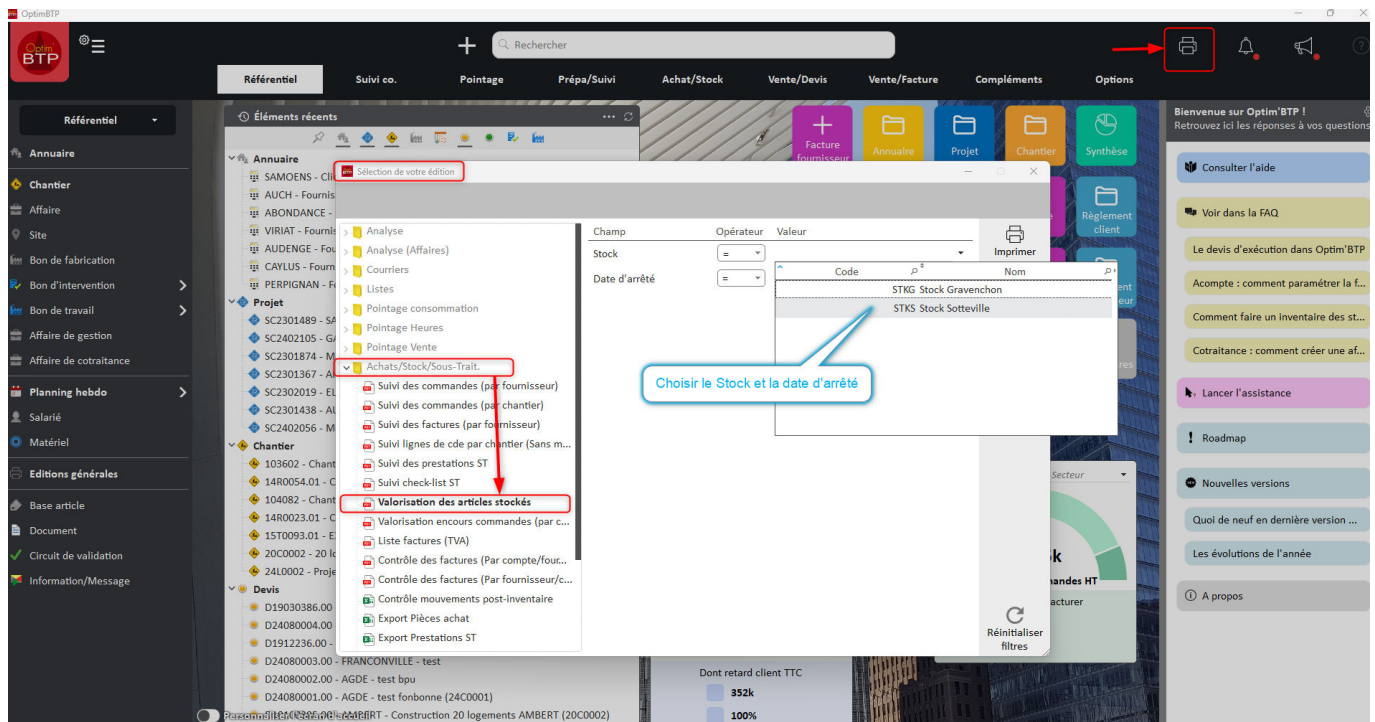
OptimBTP

Optim BTP

Rechercher

Référentiel | Suivi co. | Pointage | Prépa/Suivi | Achat/Stock | Vente/Devis | Vente/Facture | Compléments | Options

Référentiel

Annuaire
Chantier
Affaire
Site
Bon de fabrication
Bon d'intervention
Bon de travail
Affaire de gestion
Affaire de cotraitance
Planning hebdo
Salarié
Matériel
Editions générales
Base article
Document
Circuit de validation
Information/Message

Éléments récents

Annuaire
SAMOENS - Cli
AUCH - Fournis
ABONDANCE -
VIRIAT - Fournis
AUDENGE - Fou
CAYLUS - Fourn
PERPIGNAN - F
Projet
SC2301489 - SA
SC2402105 - GA
SC2301874 - M
SC2301367 - A
SC2302019 - EL
SC2301438 - AL
SC2402056 - M
Chantier
103602 - Chant
14R0054.01 - C
104082 - Chant
14R0023.01 - C
15T0093.01 - E
20C0002 - 20 lo
24L0002 - Proje
Devis
D19030386.00
D24080004.00
D1912236.00 -
D24080003.00 - FRANCONVILLE - test
D24080002.00 - AGDE - test bpu
D24080001.00 - AGDE - test fonbonne (24C0001)
D19... - AMBERT - Construction 20 logements AMBERT (20C0002)

Personnaliser l'accueil

Facture fournisseur
Annuaire
Projet
Chantier
Synthèse
Règlement client

Sélection de votre édition

Analyse
Analyse (Affaires)
Courriers
Listes
Pointage consommation
Pointage Heures
Pointage Vente
Achats/Stock/Sous-Trait.
Suivi des commandes (par fournisseur)
Suivi des commandes (par chantier)
Suivi des factures (par fournisseur)
Suivi lignes de cde par chantier (Sans m...
Suivi des prestations ST
Suivi check-list ST
Valorisation des articles stockés
Valorisation encours commandes (par c...
Liste factures (TVA)
Contrôle des factures (Par compte/four...
Contrôle des factures (Par fournisseur/c...
Contrôle mouvements post-inventaire
Export Pièces achat
Export Prestations ST

| Champ | Opérateur | Valeur |
|---|---|---|
| Stock | = | |
| Date d'arrêté | = | |

| Code | Nom |
|---|---|
| STKG | Stock Gravenchon |
| STKS | Stock Sotteville |

Choisir le Stock et la date d'arrêté

Imprimer

Réinitialiser filtres

Secteur
k
mandes HT
acturer
Dont retard client TTC
352k
100%

Bienvenue sur Optim'BTP !
Retrouvez ici les réponses à vos questions

Consulter l'aide
Voir dans la FAQ
Le devis d'exécution dans Optim'BTP
Acompte : comment paramétrer la f...
Comment faire un inventaire des st...
Cotraitance : comment créer une af...
Lancer l'assistance
Roadmap
Nouvelles versions
Quoi de neuf en dernière version ...
Les évolutions de l'année
A propos